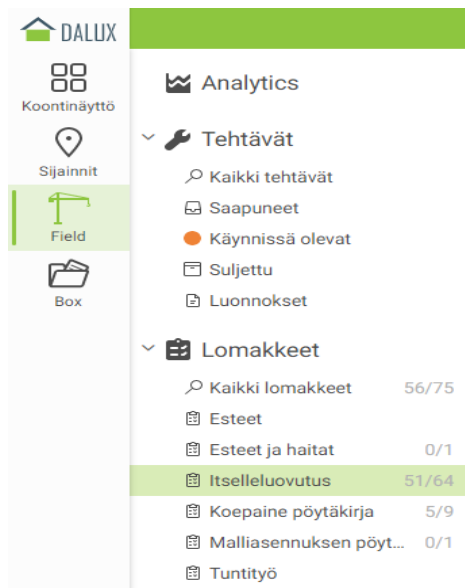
DALUX

Koontinäyttö

Sijainnit

Field

Box

Analytics

Tehtävät

Kaikki tehtävät

Saapuneet

Käynnissä olevat

Suljettu

Luonnokset

Lomakkeet

Kaikki lomakkeet 56/75

Esteet

Esteet ja haitat 0/1

Itselleluovutus 51/64

Koepaine pöytäkirja 5/9

Malliasennuksen pöyt... 0/1

Tuntityö